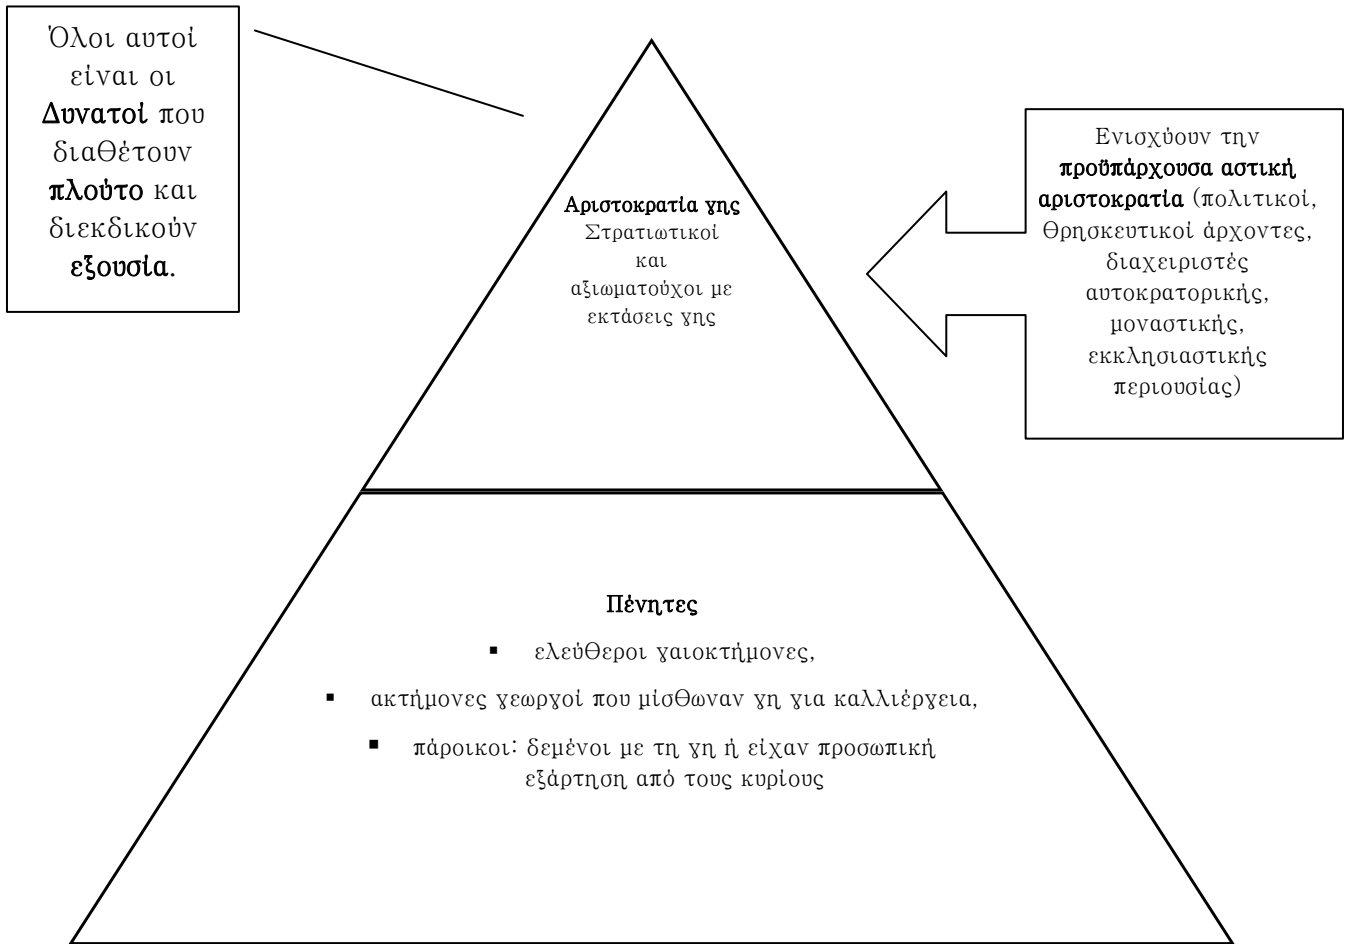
Όλοι αυτοί είναι οι **Δυνατοί** που διαθέτουν **πλούτο** και διεκδικούν **εξουσία**.

**Αριστοκρατία γης**
Στρατιωτικοί
και
αξιωματούχοι με
εκτάσεις γης

Ενισχύουν την **προϋπάρχουσα αστική αριστοκρατία** (πολιτικοί, Θρησκευτικοί άρχοντες, διαχειριστές αυτοκρατορικής, μοναστικής, εκκλησιαστικής περιουσίας)

**Πένητες**

- ελεύθεροι γαιοκτήμονες,
- ακτήμονες γεωργοί που μίσθωναν γη για καλλιέργεια,
- πάροικοι: δεμένοι με τη γη ή είχαν προσωπική εξάρτηση από τους κυρίους